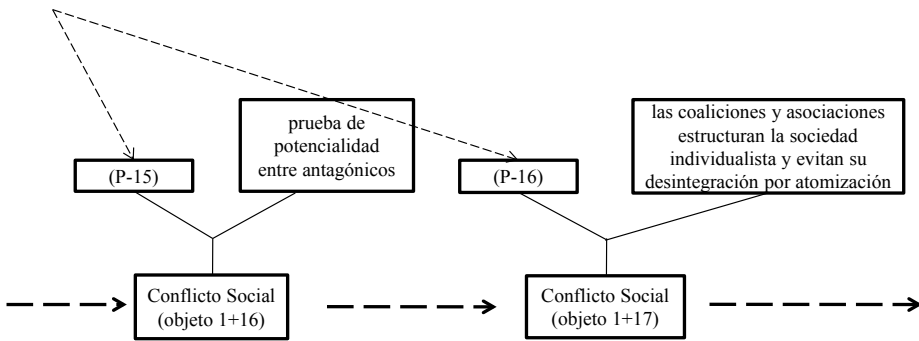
prueba de potencialidad entre antagónicos

las coaliciones y asociaciones estructuran la sociedad individualista y evitan su desintegración por atomización

(P-15)

(P-16)

Conflicto Social (objeto 1+16)

Conflicto Social (objeto 1+17)